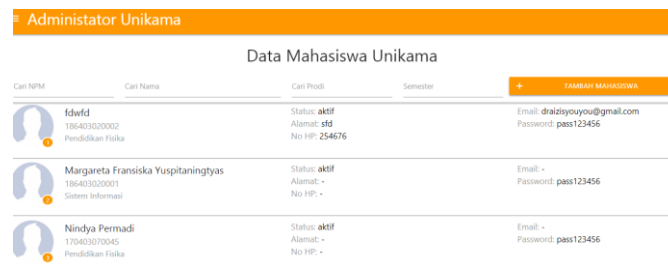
≡ Administator Unikama

Data Mahasiswa Unikama

Cari NPM

Cari Nama

Cari Prodi

Semester

+ TAMBAH MAHASISWA

fdwfd
186403020002
Pendidikan Fisika

Status: aktif
Alamat: sfd
No HP: 254676

Email: draizisyouyou@gmail.com
Password: pass123456

Margareta Fransiska Yuspitaningtyas
186403020001
Sistem Informasi

Status: aktif
Alamat: -
No HP: -

Email: -
Password: pass123456

Nindya Permadi
170403070045
Pendidikan Fisika

Status: aktif
Alamat: -
No HP: -

Email: -
Password: pass123456